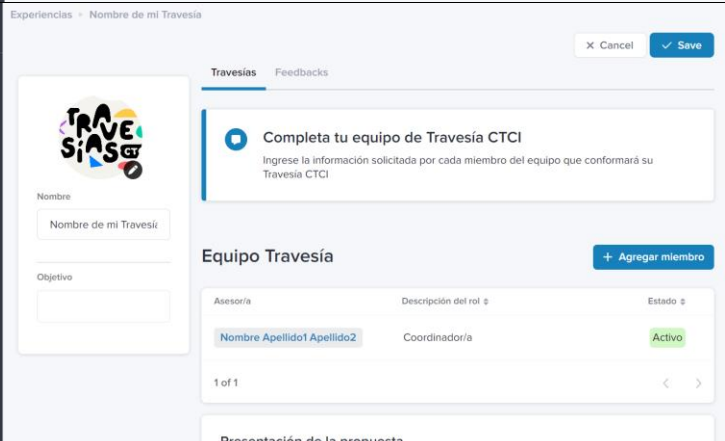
Experiencias › Nombre de mi Travesía

× Cancel ✓ Save

TRAVESIAS CT

Nombre

Nombre de mi Travesía

Objetivo

Travesías Feedbacks

Completa tu equipo de Travesía CTCI

Ingrese la información solicitada por cada miembro del equipo que conformará su Travesía CTCI

Equipo Travesía

+ Agregar miembro

| Asesor/a | Descripción del rol | Estado |
|---|---|---|
| Nombre Apellido1 Apellido2 | Coordinador/a | Activo |

1 of 1

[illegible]